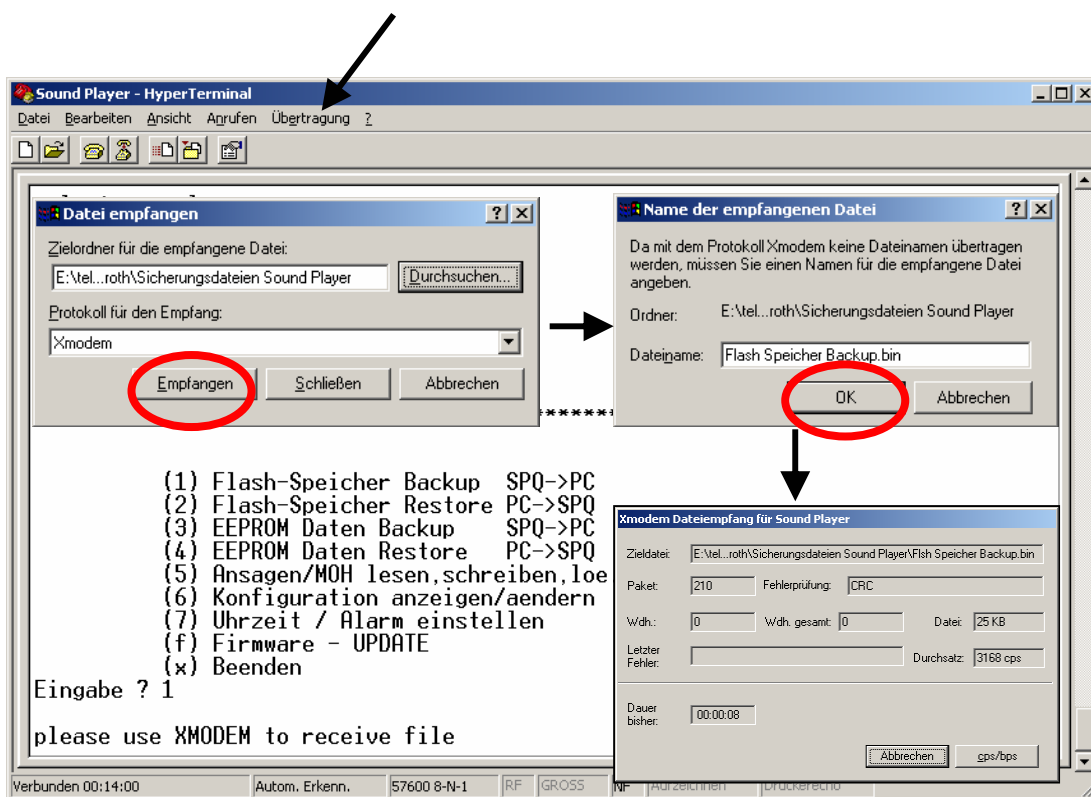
Sound Player - HyperTerminal

Datei Bearbeiten Ansicht Anrufen Übertragung ?

Datei empfangen

Zielordner für die empfangene Datei:

E:\tel...roth\Sicherungsdateien Sound Player

Durchsuchen...

Protokoll für den Empfang:

Xmodem

Empfangen Schließen Abbrechen

Name der empfangenen Datei

Da mit dem Protokoll Xmodem keine Dateinamen übertragen werden, müssen Sie einen Namen für die empfangene Datei angeben.

Ordner: E:\tel...roth\Sicherungsdateien Sound Player

Dateiname: Flash Speicher Backup.bin

OK Abbrechen

(1) Flash-Speicher Backup SPQ->PC
(2) Flash-Speicher Restore PC->SPQ
(3) EEPROM Daten Backup SPQ->PC
(4) EEPROM Daten Restore PC->SPQ
(5) Ansagen/MOH lesen,schreiben,loe
(6) Konfiguration anzeigen/aendern
(7) Uhrzeit / Alarm einstellen
(f) Firmware - UPDATE
(x) Beenden
Eingabe ? 1

please use XMODEM to receive file

Xmodem Dateiempfang für Sound Player

Zieldatei: E:\tel...roth\Sicherungsdateien Sound Player\Flsh Speicher Backup.bin

Paket: 210 Fehlerprüfung: CRC

Wdh.: 0 Wdh. gesamt: 0 Datei: 25 KB

Letzter Fehler: Durchsatz: 3168 cps

Dauer bisher: 00:00:08

Abbrechen cps/bps

Verbunden 00:14:00 Autom. Erkenn. 57600 8-N-1 RF GROSS NF Aufzeichnen Druckerecho